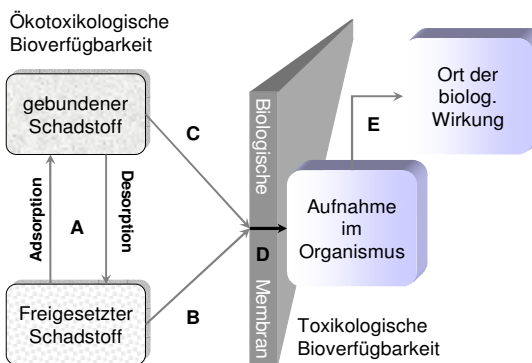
Ökotoxikologische Bioverfügbarkeit

gebundener Schadstoff

Adsorption

A

Desorption

Freigesetzter Schadstoff

C

B

Biologische

D

Membran

Aufnahme im Organismus

E

Ort der biolog. Wirkung

Toxikologische Bioverfügbarkeit